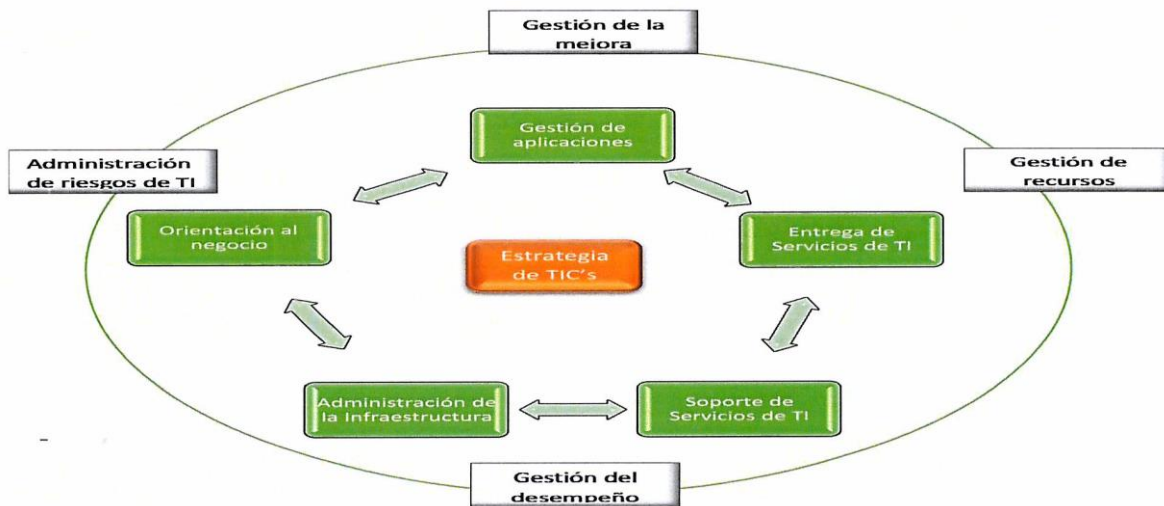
Gestión de la mejora

Administración de riesgos de TI

Gestión de recursos

Gestión de aplicaciones

Orientación al negocio

Estrategia de TIC's

Entrega de Servicios de TI

Administración de la Infraestructura

Soporte de Servicios de TI

Gestión del desempeño